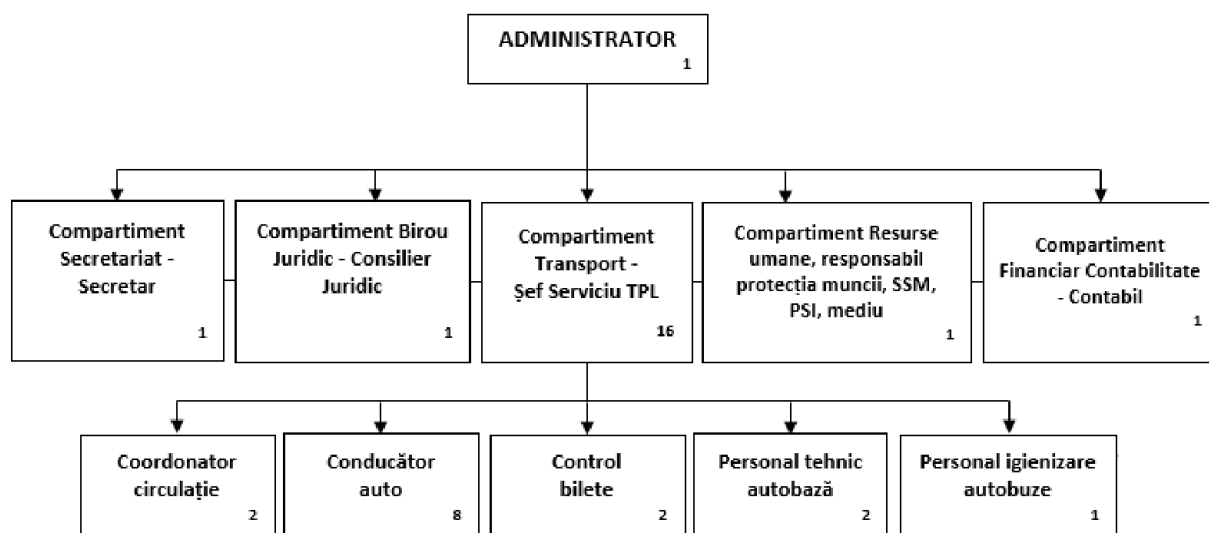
ADMINISTRATOR
1

Compartiment Secretariat - Secretar
1

Compartiment Birou Juridic - Consilier Juridic
1

Compartiment Transport - Şef Serviciu TPL
16

Compartiment Resurse umane, responsabil protecția muncii, SSM, PSI, mediu
1

Compartiment Financiar Contabilitate - Contabil
1

Coordonator circulație
2

Conducător auto
8

Control bilete
2

Personal tehnic autobază
2

Personal igienizare autobuze
1